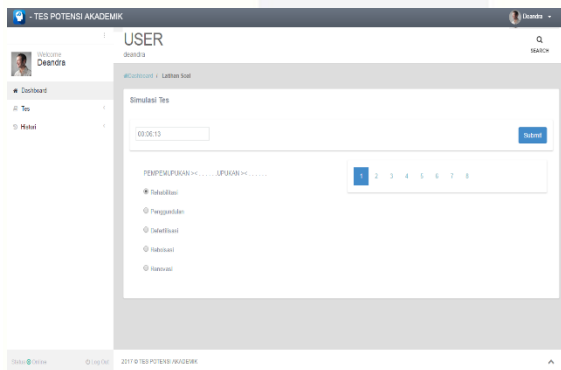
- TES POTENSI AKADEMIK

Deandra

Welcome
Deandra

Dashboard
Tes
Histori

USER
deandra

SEARCH

Dashboard / Latihan Soal

Simulasi Tes

00:06:13

Submit

PENPEWUPUKAN >< . . . . . . UPUKAN >< . . . . . .

Rehabilitasi

Penggundulan

Debetitiasasi

Habituasi

Reboisasi

1 2 3 4 5 6 7 8

Status Online

Log Out

2017 © TES POTENSI AKADEMIK